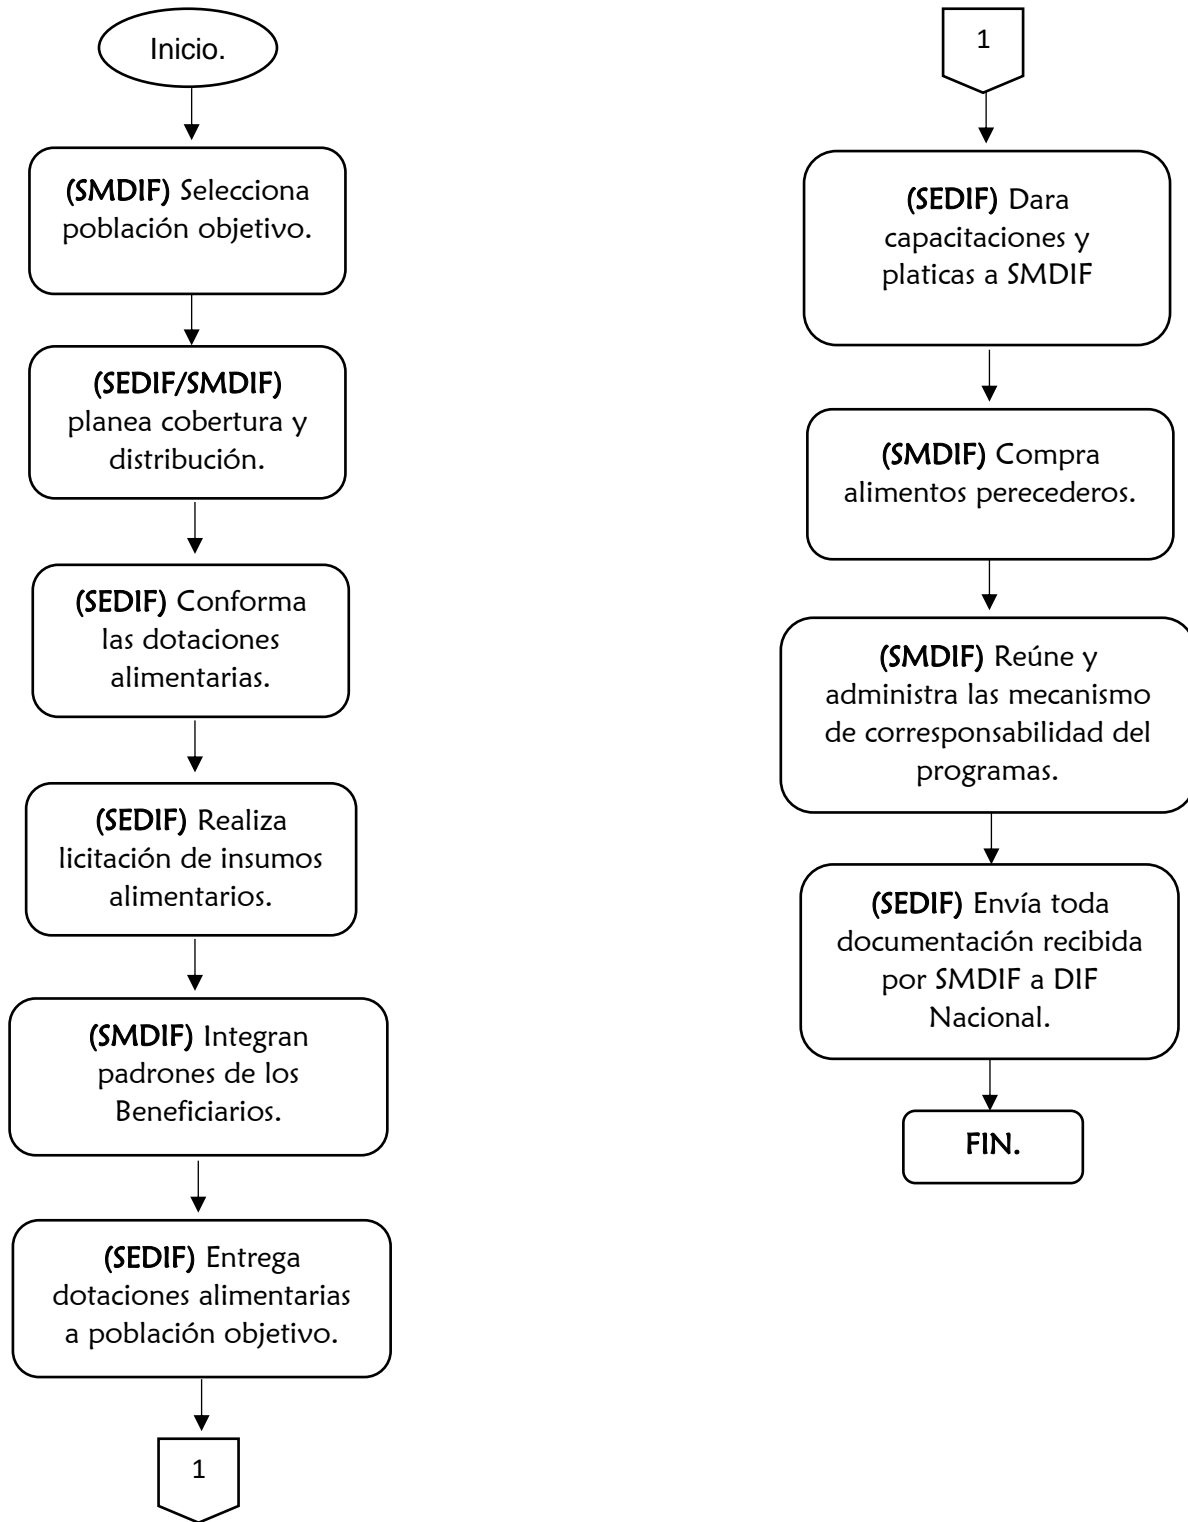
Inicio.

(SMDIF) Selecciona población objetivo.

(SEDIF/SMDIF) planea cobertura y distribución.

(SEDIF) Conforma las dotaciones alimentarias.

(SEDIF) Realiza licitación de insumos alimentarios.

(SMDIF) Integran padrones de los Beneficiarios.

(SEDIF) Entrega dotaciones alimentarias a población objetivo.

1

1

(SEDIF) Dara capacitaciones y platicas a SMDIF

(SMDIF) Compra alimentos perecederos.

(SMDIF) Reúne y administra las mecanismo de corresponsabilidad del programas.

(SEDIF) Envía toda documentación recibida por SMDIF a DIF Nacional.

FIN.